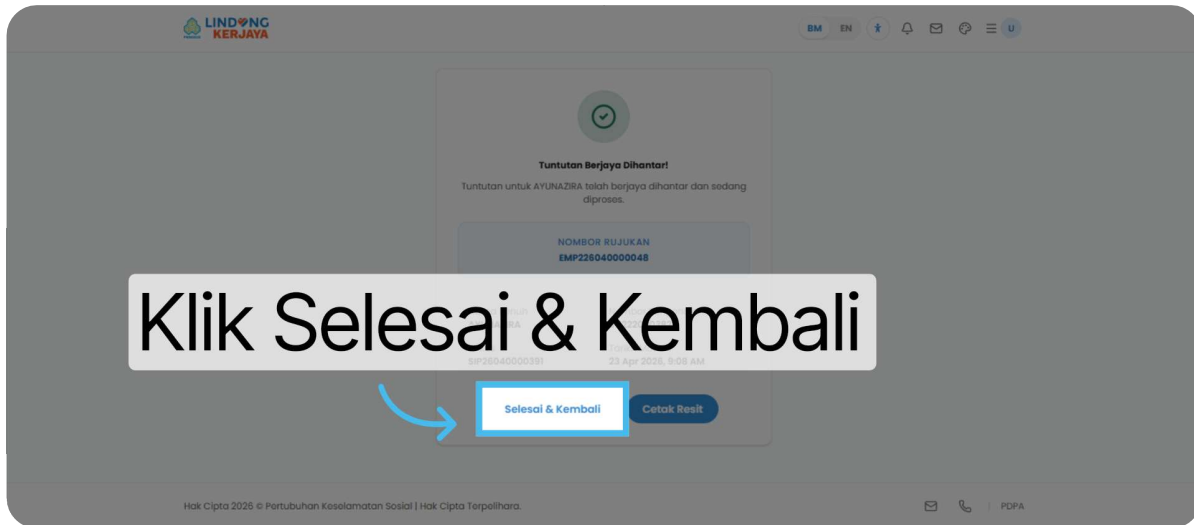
LINDUNG KERJAYA

BM EN U

Tuntutan Berjaya Dihantar!

Tuntutan untuk AYUNAZIRA telah berjaya dihantar dan sedang diproses.

NOMBOR RUJUKAN
EMP226040000048

Klik Selesai & Kembali

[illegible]
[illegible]RA

EIP26040000391 23 Apr 2026, 11:08 AM

Selesai & Kembali Cetak Resit

Hak Cipta 2026 © Pertubuhan Keselamatan Sosial | Hak Cipta Terpelihara.

PDPA